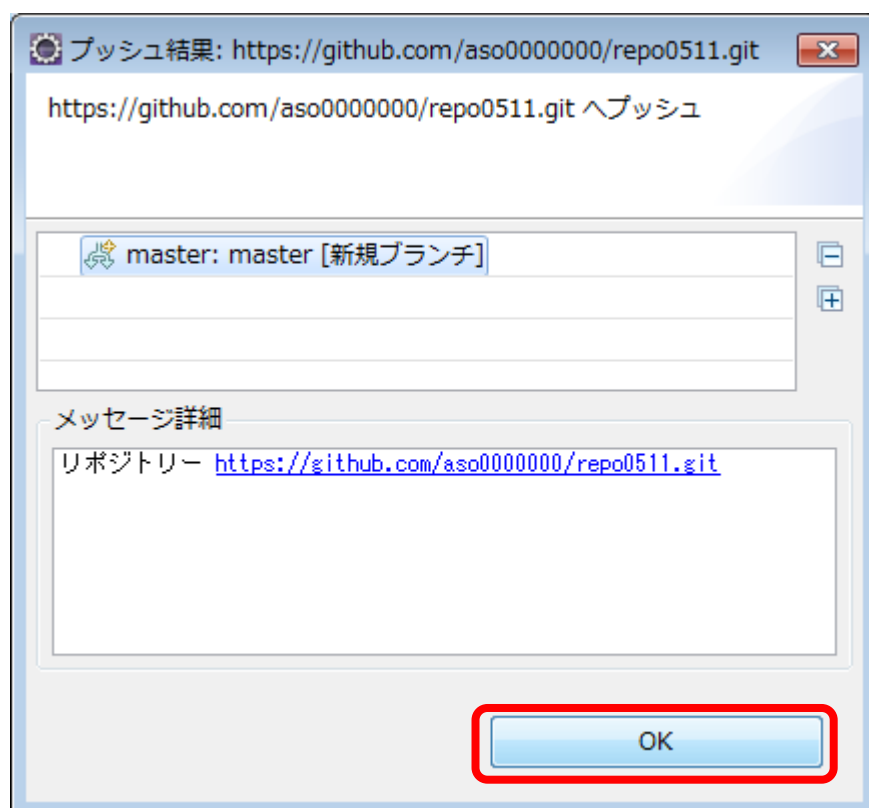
プッシュ結果: https://github.com/aso0000000/repo0511.git

https://github.com/aso0000000/repo0511.git へプッシュ

master: master [新規ブランチ]

メッセージ詳細

リポジトリー https://github.com/aso0000000/repo0511.git

OK